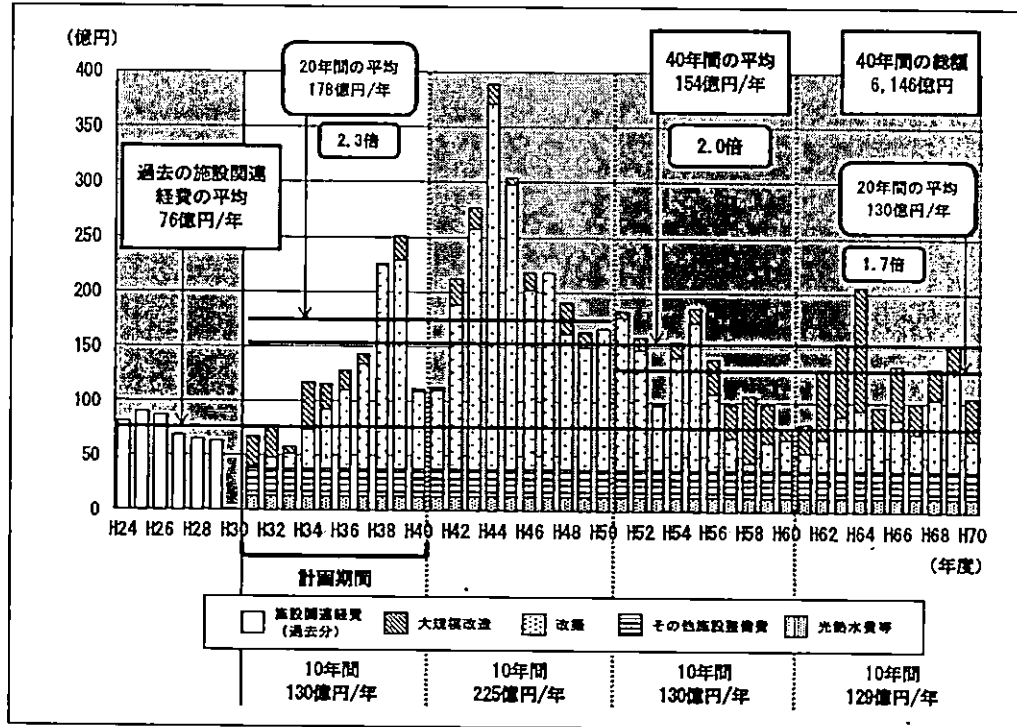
(億円)

400
350
300
250
200
150
100
50
0

20年間の平均
178億円/年

2.3倍

40年間の平均
154億円/年

2.0倍

40年間の総額
6,146億円

過去の施設関連経費の平均
76億円/年

20年間の平均
130億円/年

1.7倍

H24 H26 H28 H30 H32 H34 H36 H38 H40 H42 H44 H46 H48 H50 H52 H54 H56 H58 H60 H62 H64 H66 H68 H70

(年度)

計画期間

施設関連経費(過去分)　大規模改造　改築　その他施設整備費　光熱水費等

10年間
130億円/年

10年間
225億円/年

10年間
130億円/年

10年間
129億円/年